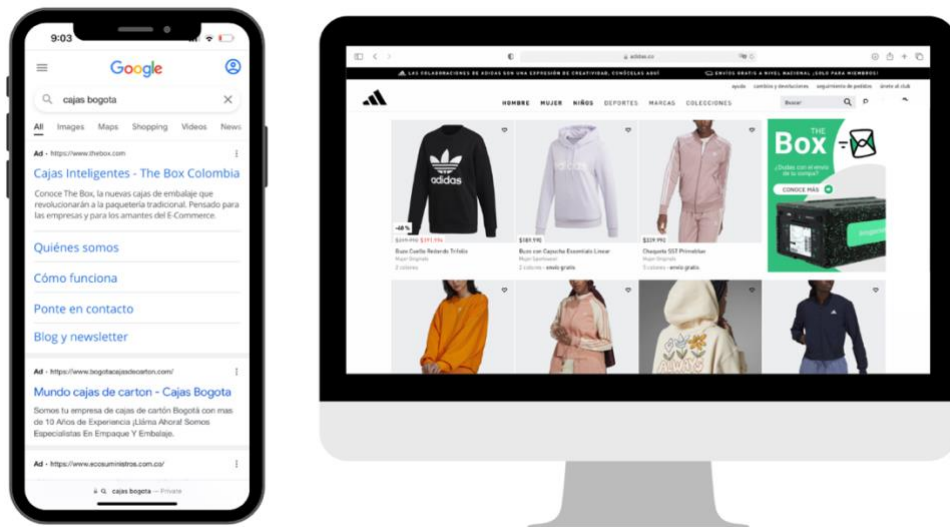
9:03

Google

cajas bogota

All Images Maps Shopping Videos News

Ad · https://www.thebox.com

Cajas Inteligentes - The Box Colombia

Conoce The Box, la nuevas cajas de embalaje que revolucionarán a la paquetería tradicional. Pensado para las empresas y para los amantes del E-Commerce.

Quiénes somos

Cómo funciona

Ponte en contacto

Blog y newsletter

Ad · https://www.bogotacajasdecarton.com/

Mundo cajas de carton - Cajas Bogota

Somos tu empresa de cajas de cartón Bogotá con mas de 10 Años de Experiencia ¡Llárna Ahora! Somos Especialistas En Empaque Y Embalaje.

Ad · https://www.ecosuministros.com.co/

cajas bogota — Private

adidas.co

LAS COLABORACIONES DE ADIDAS SON UNA EXPOSICIÓN DE CREATIVIDAD. CONÓCELAS AQUÍ

ENVÍOS GRATIS A NIVEL NACIONAL ¡SOLO PARA MIEMBROS!

ayuda cambios y devoluciones seguimiento de pedidos únete al club

HOMBRE MUJER NIÑOS DEPORTES MARCAS COLECCIONES

Buscar

-40 %

$299.990 $179.994

Buzo Cuello Redondo Trifolio

Mujer Originals

2 colores

$189.990

Buzo con Capucha Essentials Linear

Mujer Sportswear

2 colores · envío gratis

$229.990

Chaqueta SST Primeblue

Mujer Originals

3 colores · envío gratis

THE Box

¿Dudas con el envío de tu compra?

CONOCE MÁS

adidas